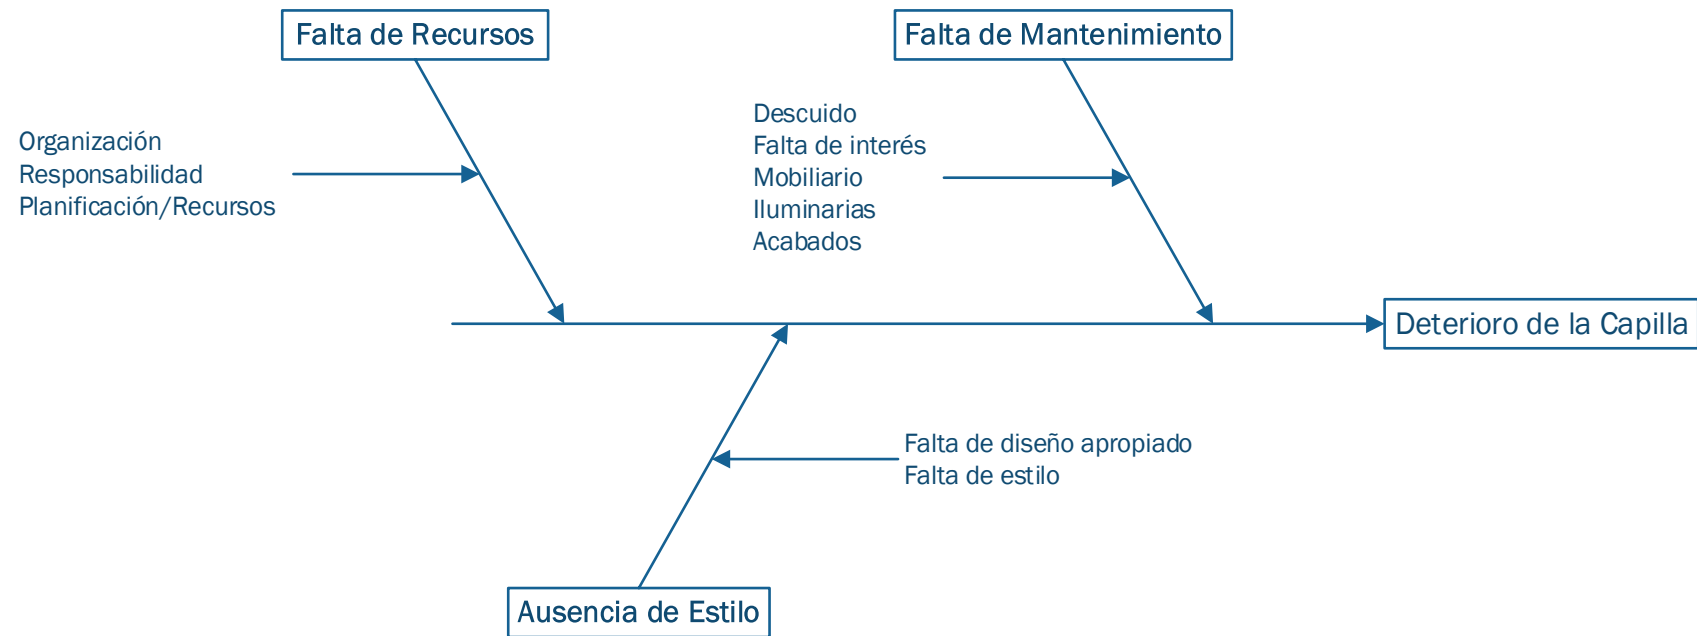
Falta de Recursos

Falta de Mantenimiento

Organización
Responsabilidad
Planificación/Recursos

Descuido
Falta de interés
Mobiliario
Iluminarias
Acabados

Deterioro de la Capilla

Falta de diseño apropiado
Falta de estilo

Ausencia de Estilo